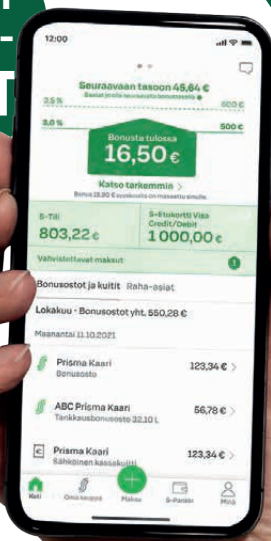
12:00

Seuraavaan tasoon 45,64 €

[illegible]

3,5 %

600 €

3,0 %

500 €

Bonusta tulossa

16,50 €

Katso tarkemmin >

Bonus 16,50 € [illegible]

S-Tili

803,22 €

S-Etukortti Visa Credit/Debit

1 000,00 €

Vahvistettavat maksut

1

Bonusostot ja kuitit

Raha-asiat

Lokakuu - Bonusostot yht. 550,28 €

Maanantai 11.10.2021

Prisma Kaari

Bonusosto

123,34 €

ABC Prisma Kaari

Tankkausbonusosto 32,10 L

56,78 €

Prisma Kaari

Sähköinen kassakuitti

123,34 €

Koti

Omat ostot

Maksa

S-Pankki

Minä